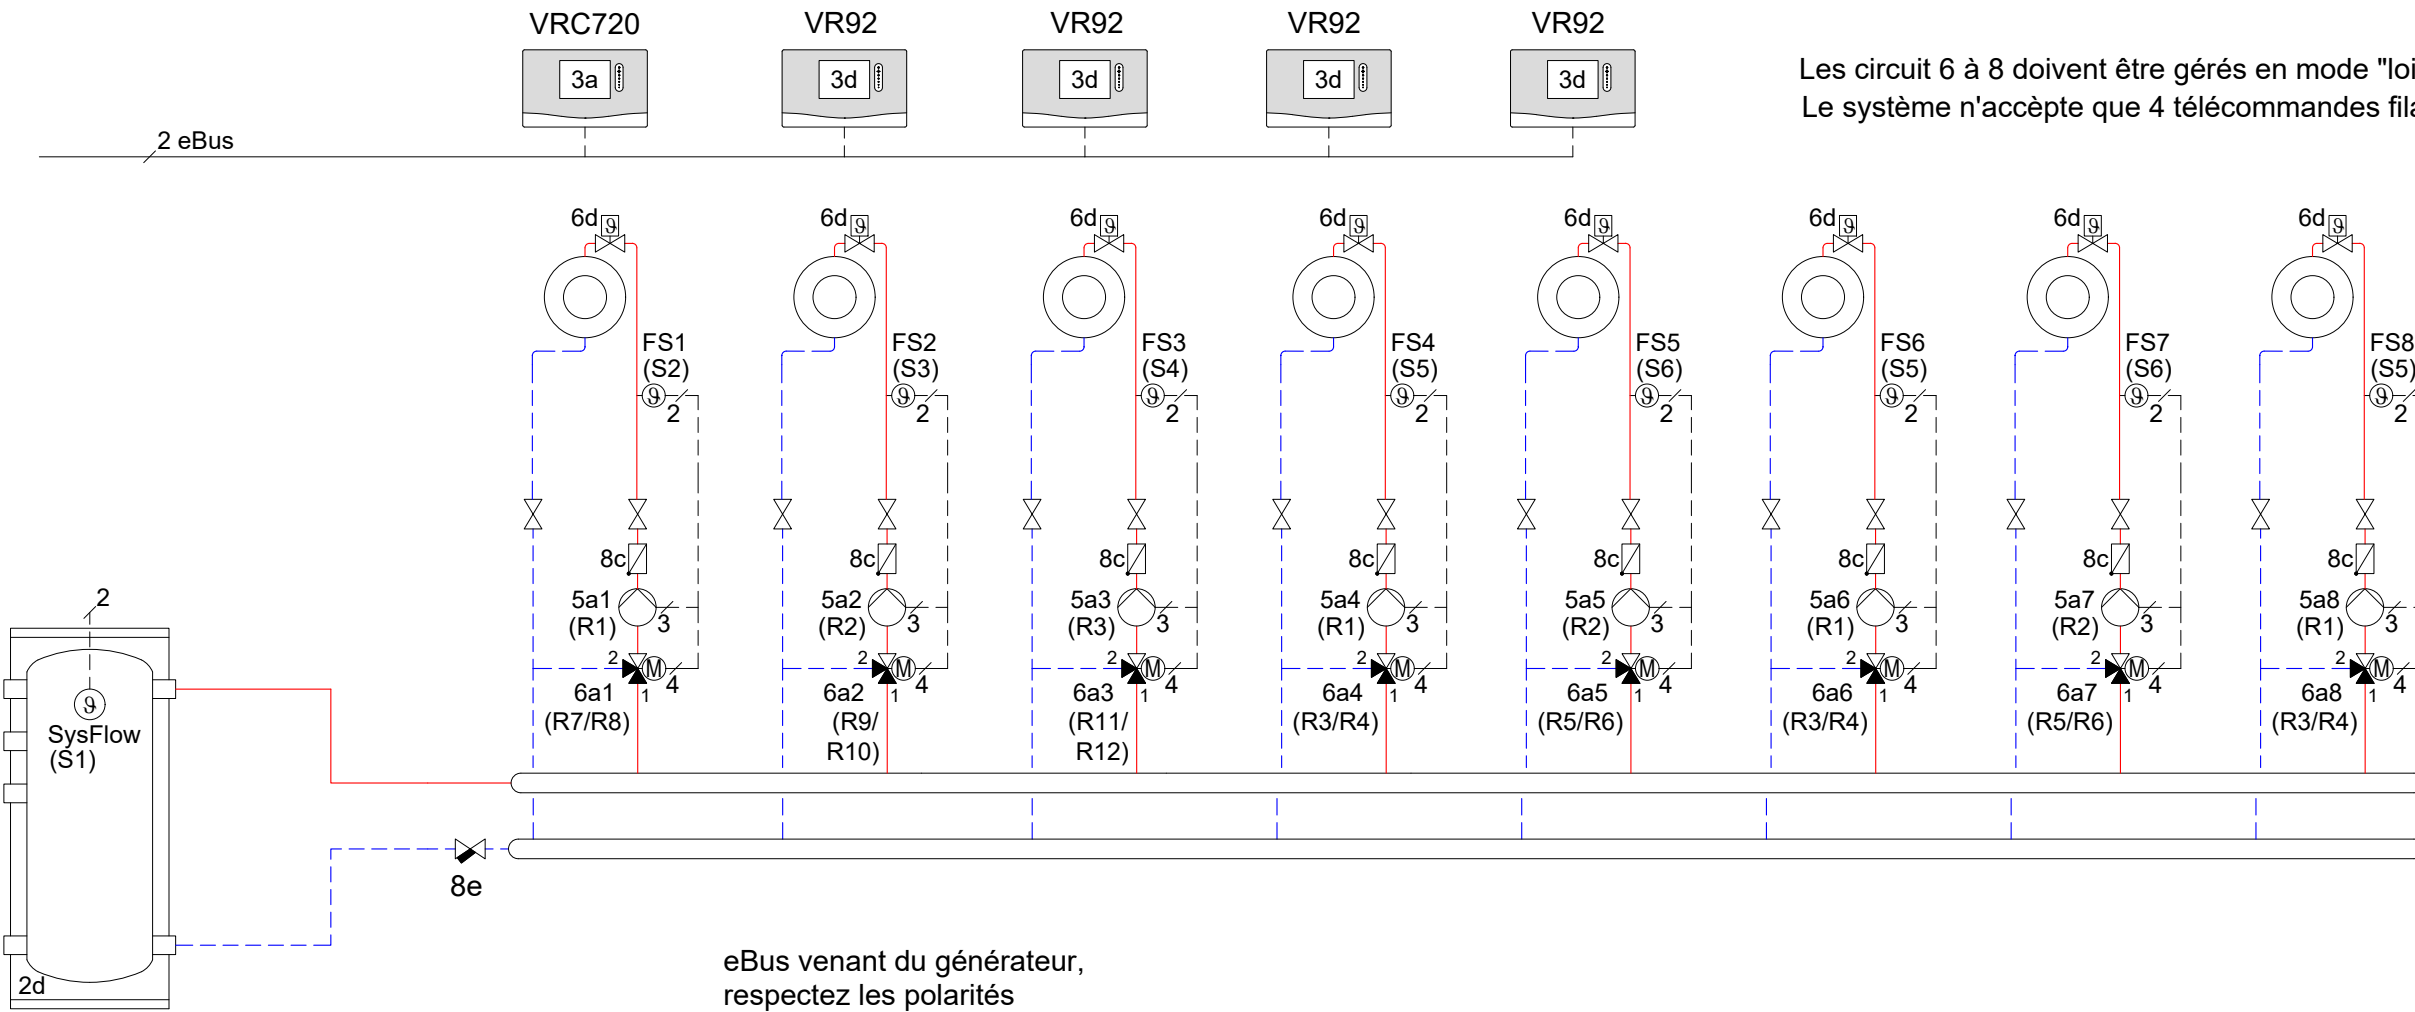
VRC720 VR92 VR92 VR92 VR92

3a 3d 3d 3d 3d

Les circuit 6 à 8 doivent être gérés en mode "loi
Le système n'accèpte que 4 télécommandes fila

2 eBus

6d 6d 6d 6d 6d 6d 6d 6d

FS1 (S2) 2
FS2 (S3) 2
FS3 (S4) 2
FS4 (S5) 2
FS5 (S6) 2
FS6 (S5) 2
FS7 (S6) 2
FS8 (S5) 2

8c 8c 8c 8c 8c 8c 8c 8c

5a1 (R1) 3
5a2 (R2) 3
5a3 (R3) 3
5a4 (R1) 3
5a5 (R2) 3
5a6 (R1) 3
5a7 (R2) 3
5a8 (R1) 3

2 M 1 4

6a1 (R7/R8)
6a2 (R9/ R10)
6a3 (R11/ R12)
6a4 (R3/R4)
6a5 (R5/R6)
6a6 (R3/R4)
6a7 (R5/R6)
6a8 (R3/R4)

2
SysFlow (S1)
2d

8e

eBus venant du générateur,
respectez les polarités